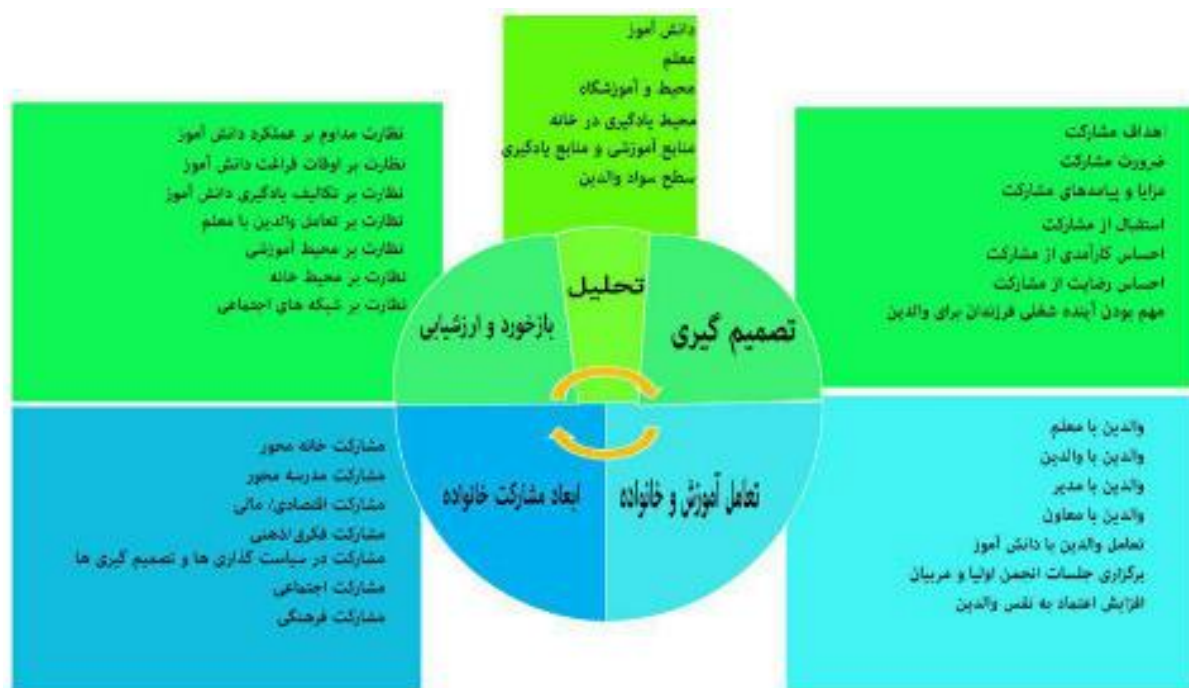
دانش آموز
معلم
محیط و آموزشگاه
محیط یادگیری در خانه
منابع آموزشی و منابع یادگیری
سطح سواد والدین

نظارت مداوم بر عملکرد دانش آموز
نظارت بر اوقات فراغت دانش آموز
نظارت بر تکالیف یادگیری دانش آموز
نظارت بر تعامل والدین با معلم
نظارت بر محیط آموزشی
نظارت بر محیط خانه
نظارت بر شبکه های اجتماعی

اهداف مشارکت
ضرورت مشارکت
مزایا و پیامدهای مشارکت
استقبال از مشارکت
احساس کارآمدی از مشارکت
احساس رضایت از مشارکت
مهم بودن آینده شغلی فرزندان برای والدین

تحلیل
بازخورد و ارزشیابی
تصمیم گیری
ابعاد مشارکت خانواده
تعامل آموزش و خانواده

مشارکت خانه محور
مشارکت مدرسه محور
مشارکت اقتصادی/ مالی
مشارکت فکری/ذهنی
مشارکت در سیاست گذاری ها و تصمیم گیری ها
مشارکت اجتماعی
مشارکت فرهنگی

والدین با معلم
والدین با والدین
والدین با مدیر
والدین با معاون
تعامل والدین با دانش آموز
برگزاری جلسات انجمن اولیا و مربیان
افزایش اعتماد به نفس والدین